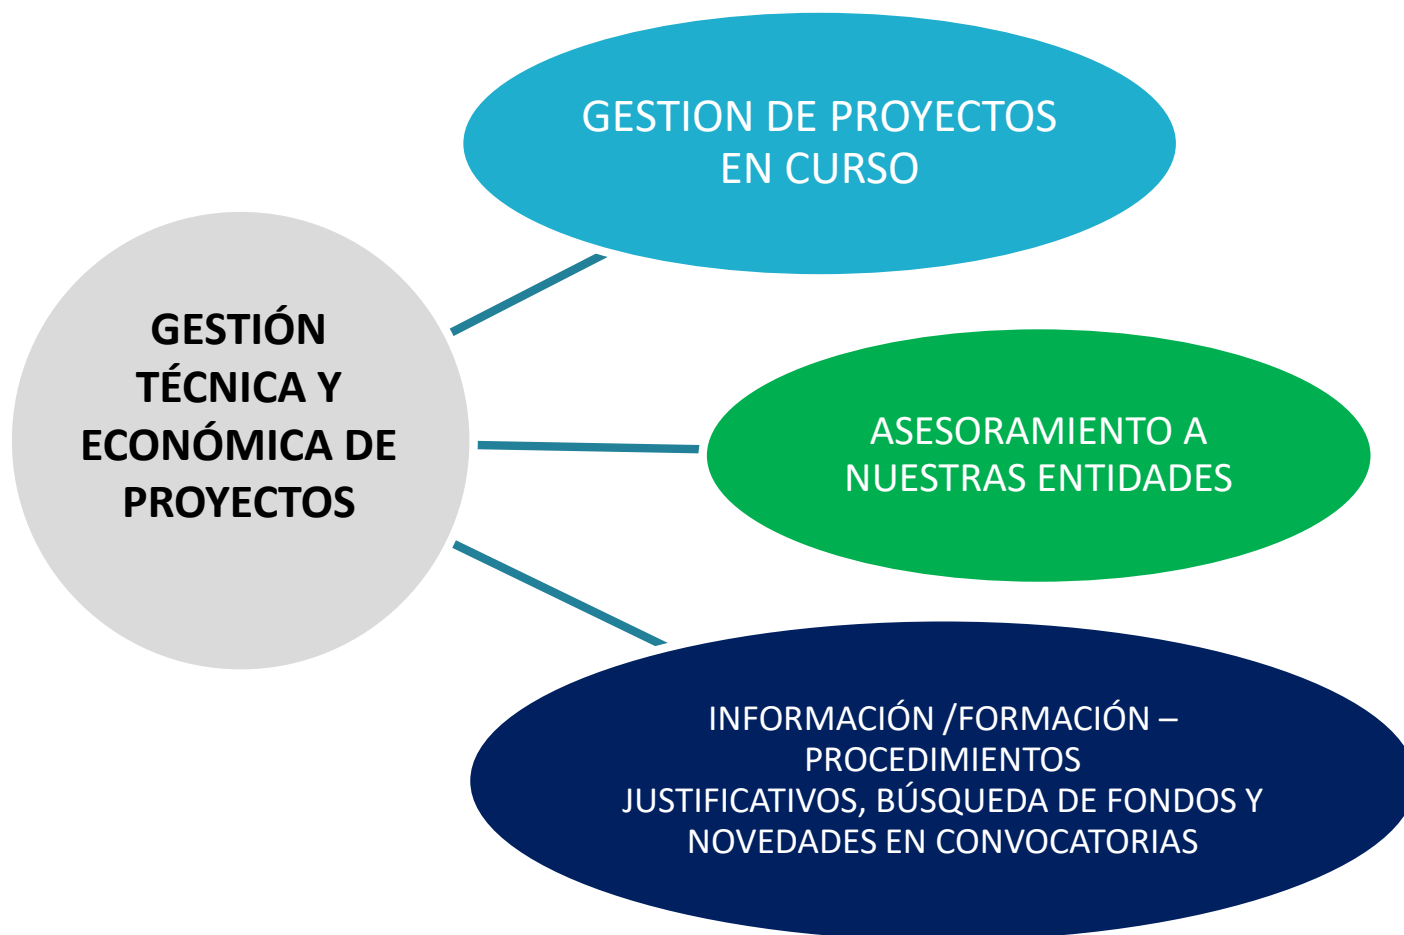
GESTIÓN TÉCNICA Y ECONÓMICA DE PROYECTOS

GESTION DE PROYECTOS EN CURSO

ASESORAMIENTO A NUESTRAS ENTIDADES

INFORMACIÓN /FORMACIÓN – PROCEDIMIENTOS JUSTIFICATIVOS, BÚSQUEDA DE FONDOS Y NOVEDADES EN CONVOCATORIAS